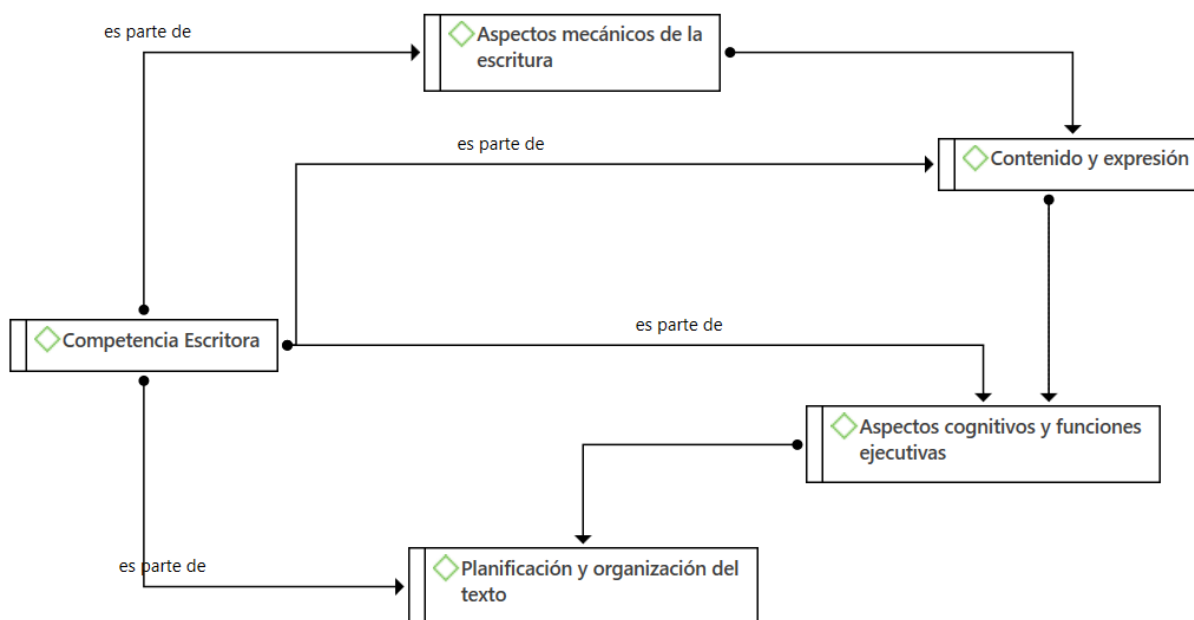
es parte de

Aspectos mecánicos de la escritura

es parte de

Contenido y expresión

Competencia Escritora

es parte de

Aspectos cognitivos y funciones ejecutivas

es parte de

Planificación y organización del texto